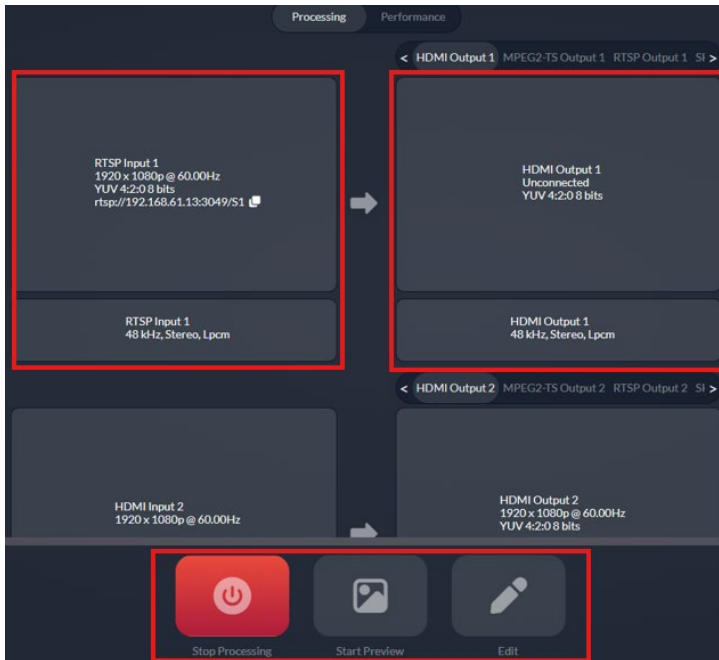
Processing Performance

< HDMI Output 1 MPEG2-TS Output 1 RTSP Output 1 SI >

RTSP Input 1
1920 x 1080p @ 60.00Hz
YUV 4:2:0 8 bits
rtsp://192.168.61.13:3049/S1

HDMI Output 1
Unconnected
YUV 4:2:0 8 bits

RTSP Input 1
48 kHz, Stereo, Lpcm

HDMI Output 1
48 kHz, Stereo, Lpcm

< HDMI Output 2 MPEG2-TS Output 2 RTSP Output 2 SI >

HDMI Input 2
1920 x 1080p @ 60.00Hz

HDMI Output 2
1920 x 1080p @ 60.00Hz
YUV 4:2:0 8 bits

Stop Processing
Start Preview
Edit